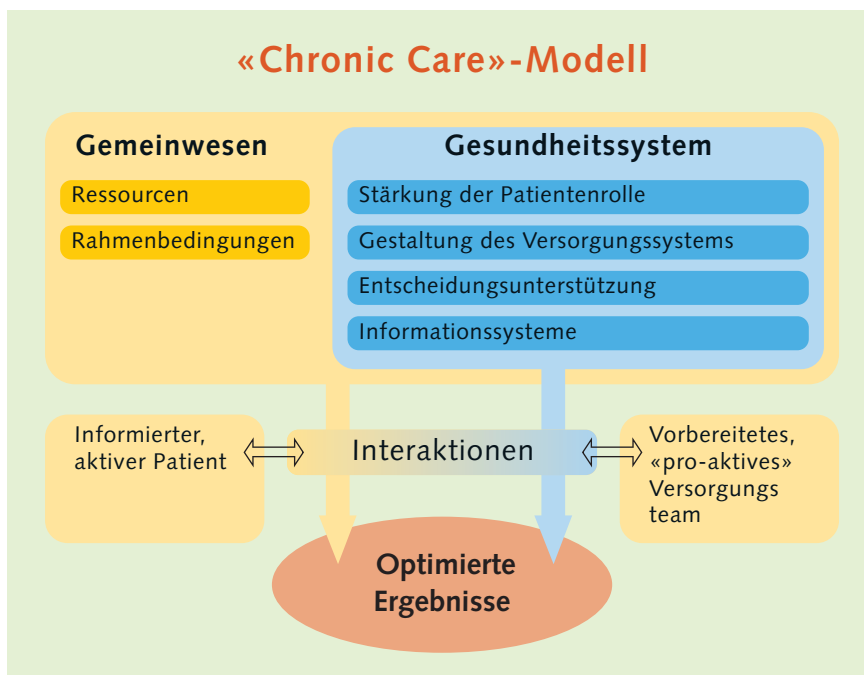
«Chronic Care»-Modell

Gemeinwesen

Ressourcen

Rahmenbedingungen

Gesundheitssystem

Stärkung der Patientenrolle

Gestaltung des Versorgungssystems

Entscheidungsunterstützung

Informationssysteme

Informierter, aktiver Patient

Interaktionen

Vorbereitetes, «pro-aktives» Versorgungs team

Optimierte Ergebnisse